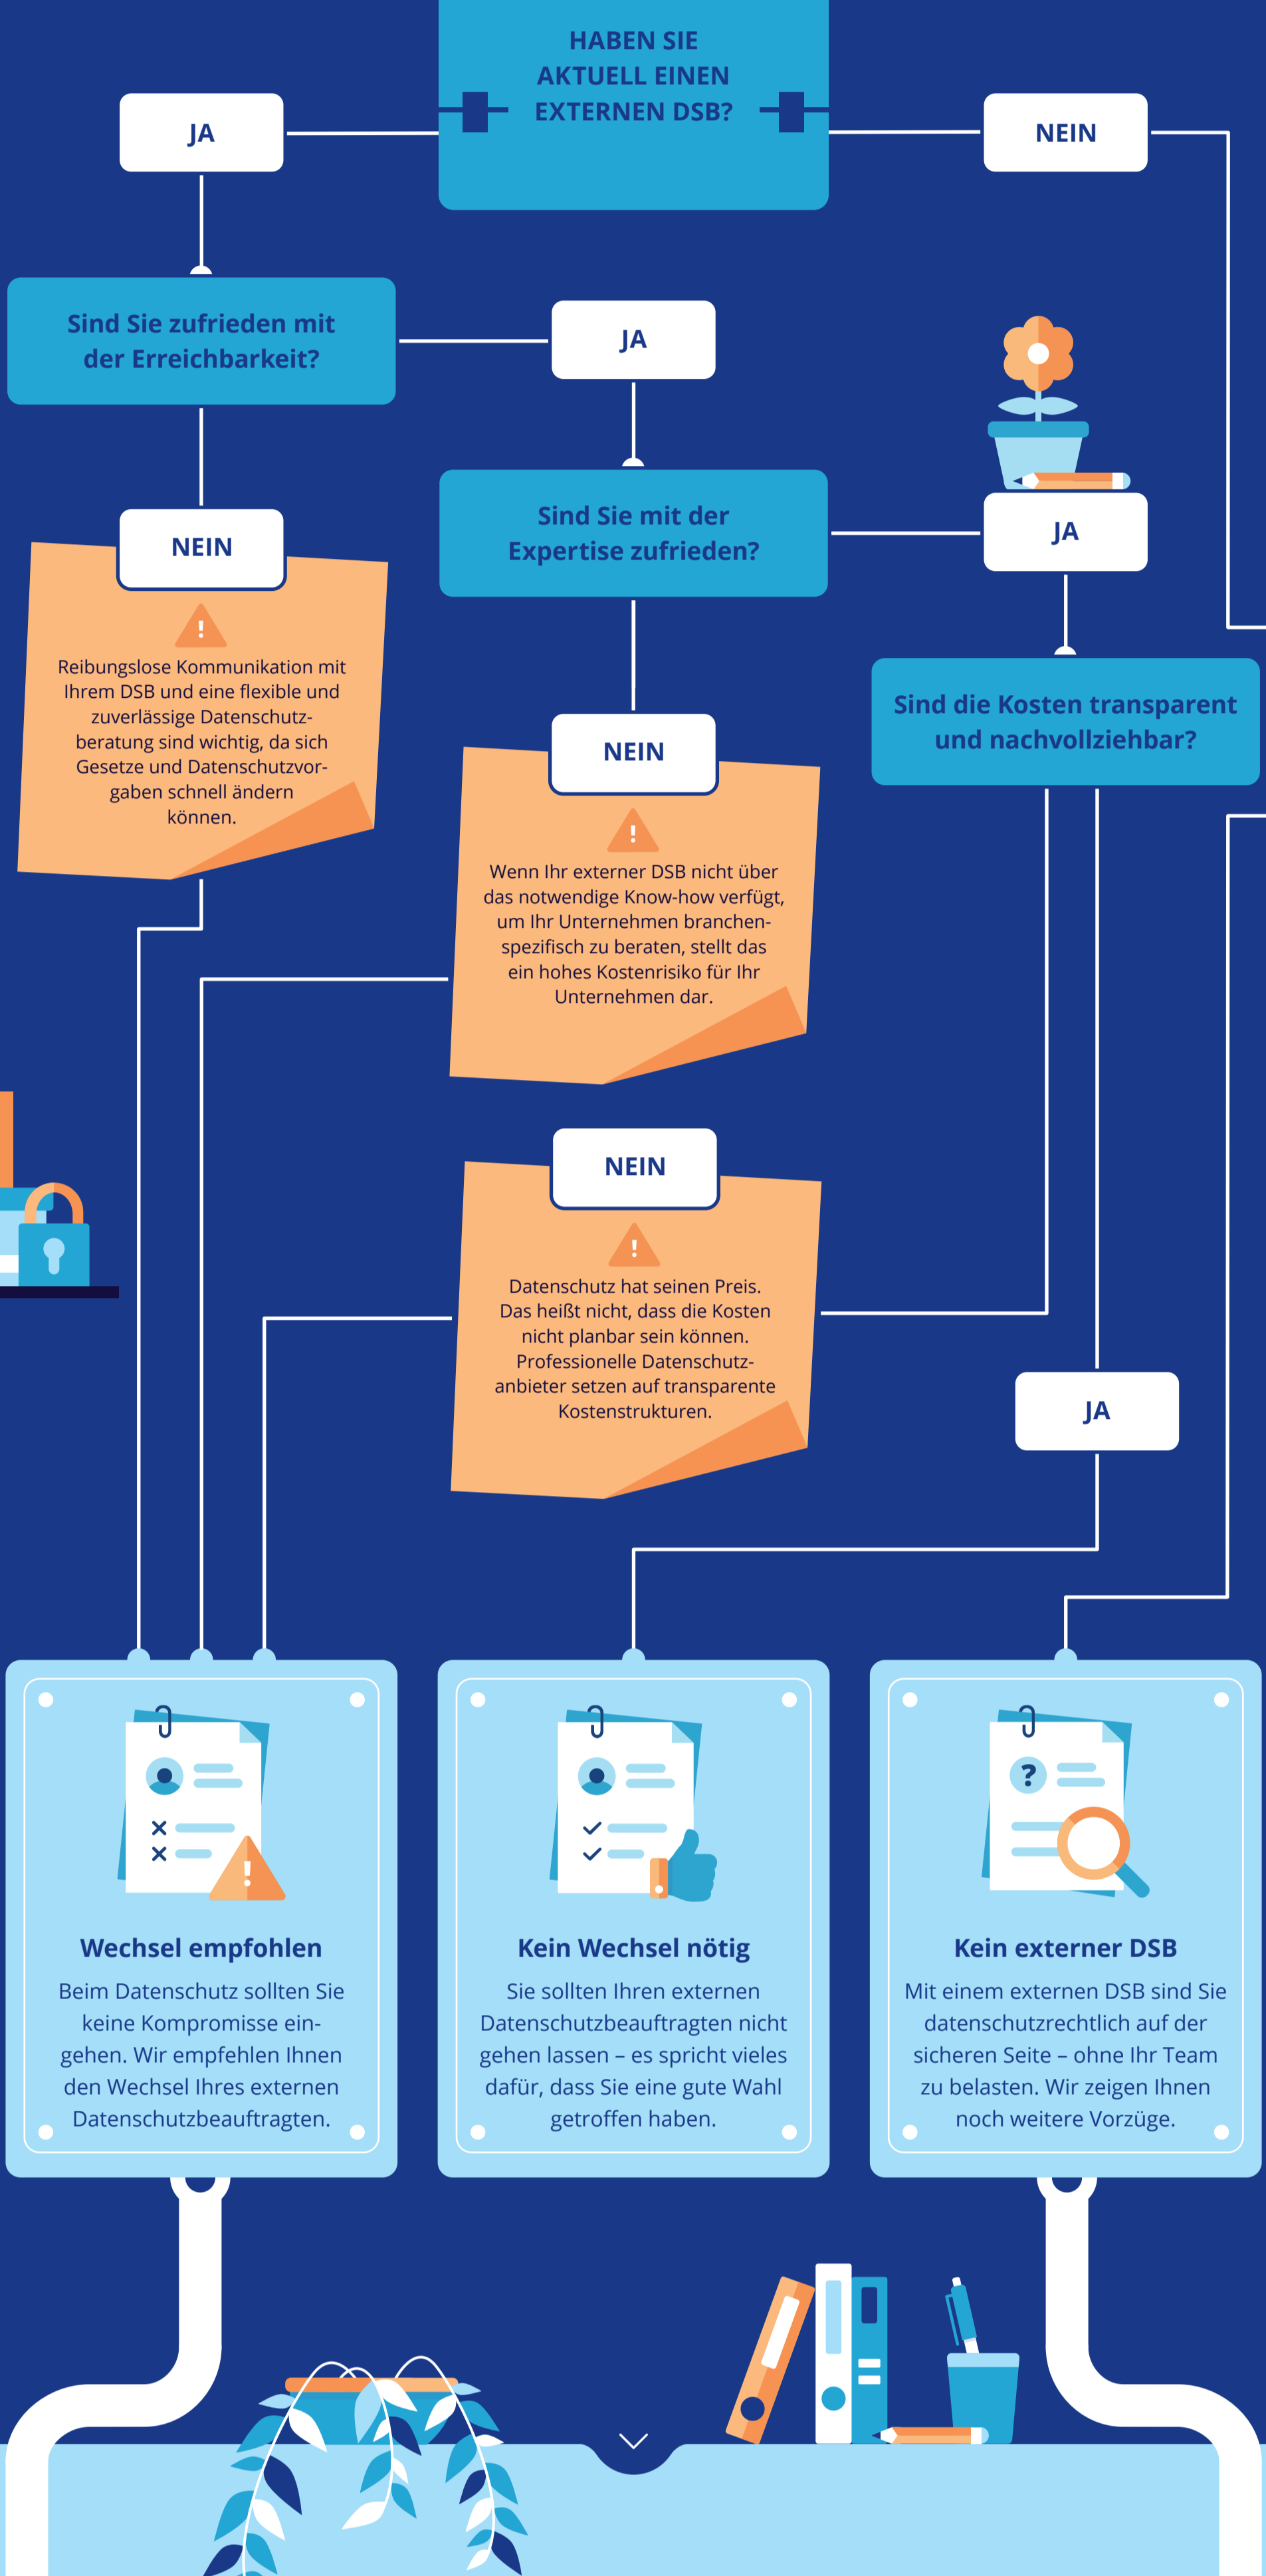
HABEN SIE AKTUELL EINEN EXTERNEN DSB?

JA

NEIN

Sind Sie zufrieden mit der Erreichbarkeit?

JA

Sind Sie mit der Expertise zufrieden?

JA

Sind die Kosten transparent und nachvollziehbar?

NEIN

Reibungslose Kommunikation mit Ihrem DSB und eine flexible und zuverlässige Datenschutzberatung sind wichtig, da sich Gesetze und Datenschutzvorgaben schnell ändern können.

NEIN

Wenn Ihr externer DSB nicht über das notwendige Know-how verfügt, um Ihr Unternehmen branchenspezifisch zu beraten, stellt das ein hohes Kostenrisiko für Ihr Unternehmen dar.

NEIN

Datenschutz hat seinen Preis. Das heißt nicht, dass die Kosten nicht planbar sein können. Professionelle Datenschutzanbieter setzen auf transparente Kostenstrukturen.

JA

Wechsel empfohlen

Beim Datenschutz sollten Sie keine Kompromisse eingehen. Wir empfehlen Ihnen den Wechsel Ihres externen Datenschutzbeauftragten.

Kein Wechsel nötig

Sie sollten Ihren externen Datenschutzbeauftragten nicht gehen lassen – es spricht vieles dafür, dass Sie eine gute Wahl getroffen haben.

Kein externer DSB

Mit einem externen DSB sind Sie datenschutzrechtlich auf der sicheren Seite – ohne Ihr Team zu belasten. Wir zeigen Ihnen noch weitere Vorzüge.